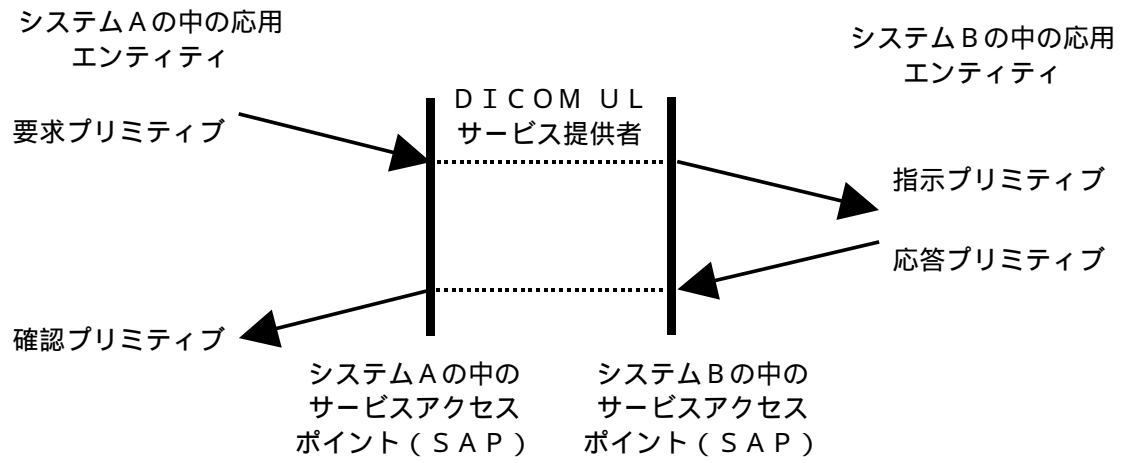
システムＡの中の応用
エンティティ

システムＢの中の応用
エンティティ

ＤＩＣＯＭ ＵＬ
サービス提供者

要求プリミティブ

指示プリミティブ

応答プリミティブ

確認プリミティブ

システムＡの中の
サービスアクセス
ポイント（ＳＡＰ）

システムＢの中の
サービスアクセス
ポイント（ＳＡＰ）